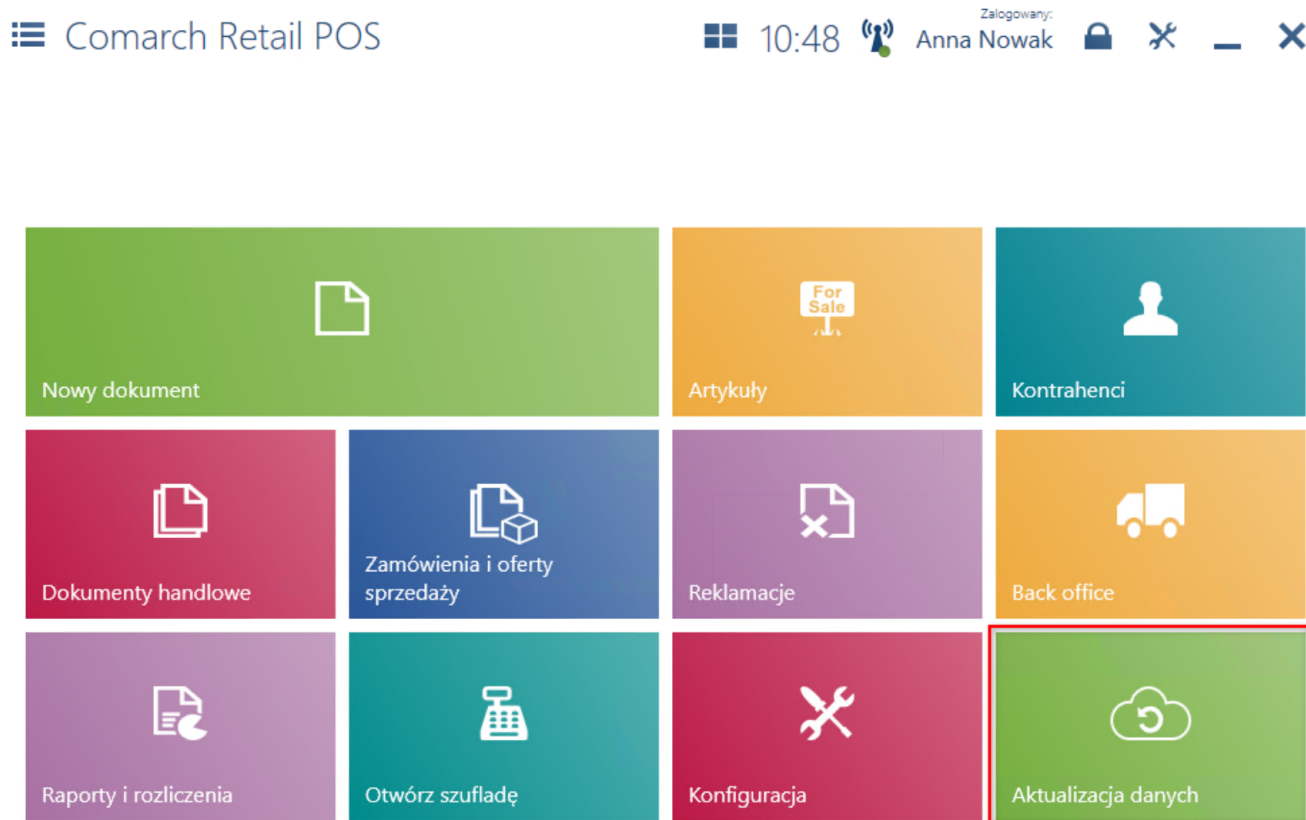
Comarch Retail POS

10:48

Zalogowany:
Anna Nowak

For Sale

Nowy dokument

Artykuły

Kontrahenci

Dokumenty handlowe

Zamówienia i oferty sprzedaży

Reklamacje

Back office

Raporty i rozliczenia

Otwórz szufladę

Konfiguracja

Aktualizacja danych